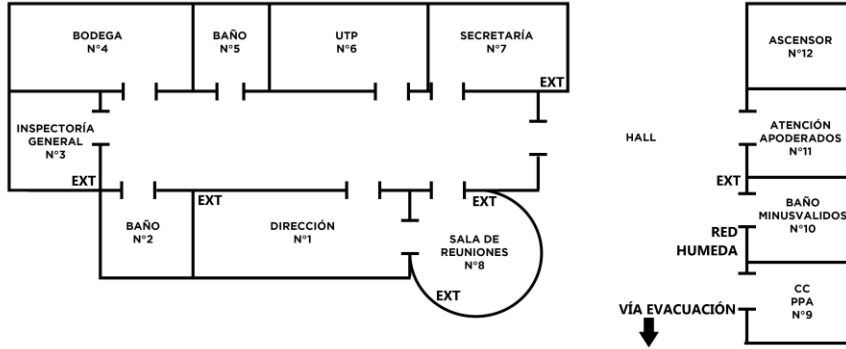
BODEGA
N°4

BAÑO
N°5

UTP
N°6

SECRETARÍA
N°7

EXT

INSPECTORÍA GENERAL
N°3

EXT

EXT

EXT

BAÑO
N°2

DIRECCIÓN
N°1

SALA DE REUNIONES
N°8

EXT

ASCENSOR
N°12

HALL

ATENCIÓN APODERADOS
N°11

EXT

BAÑO MINUSVALIDOS
N°10

RED HUMEDA

CC
PPA
N°9

VÍA EVACUACIÓN